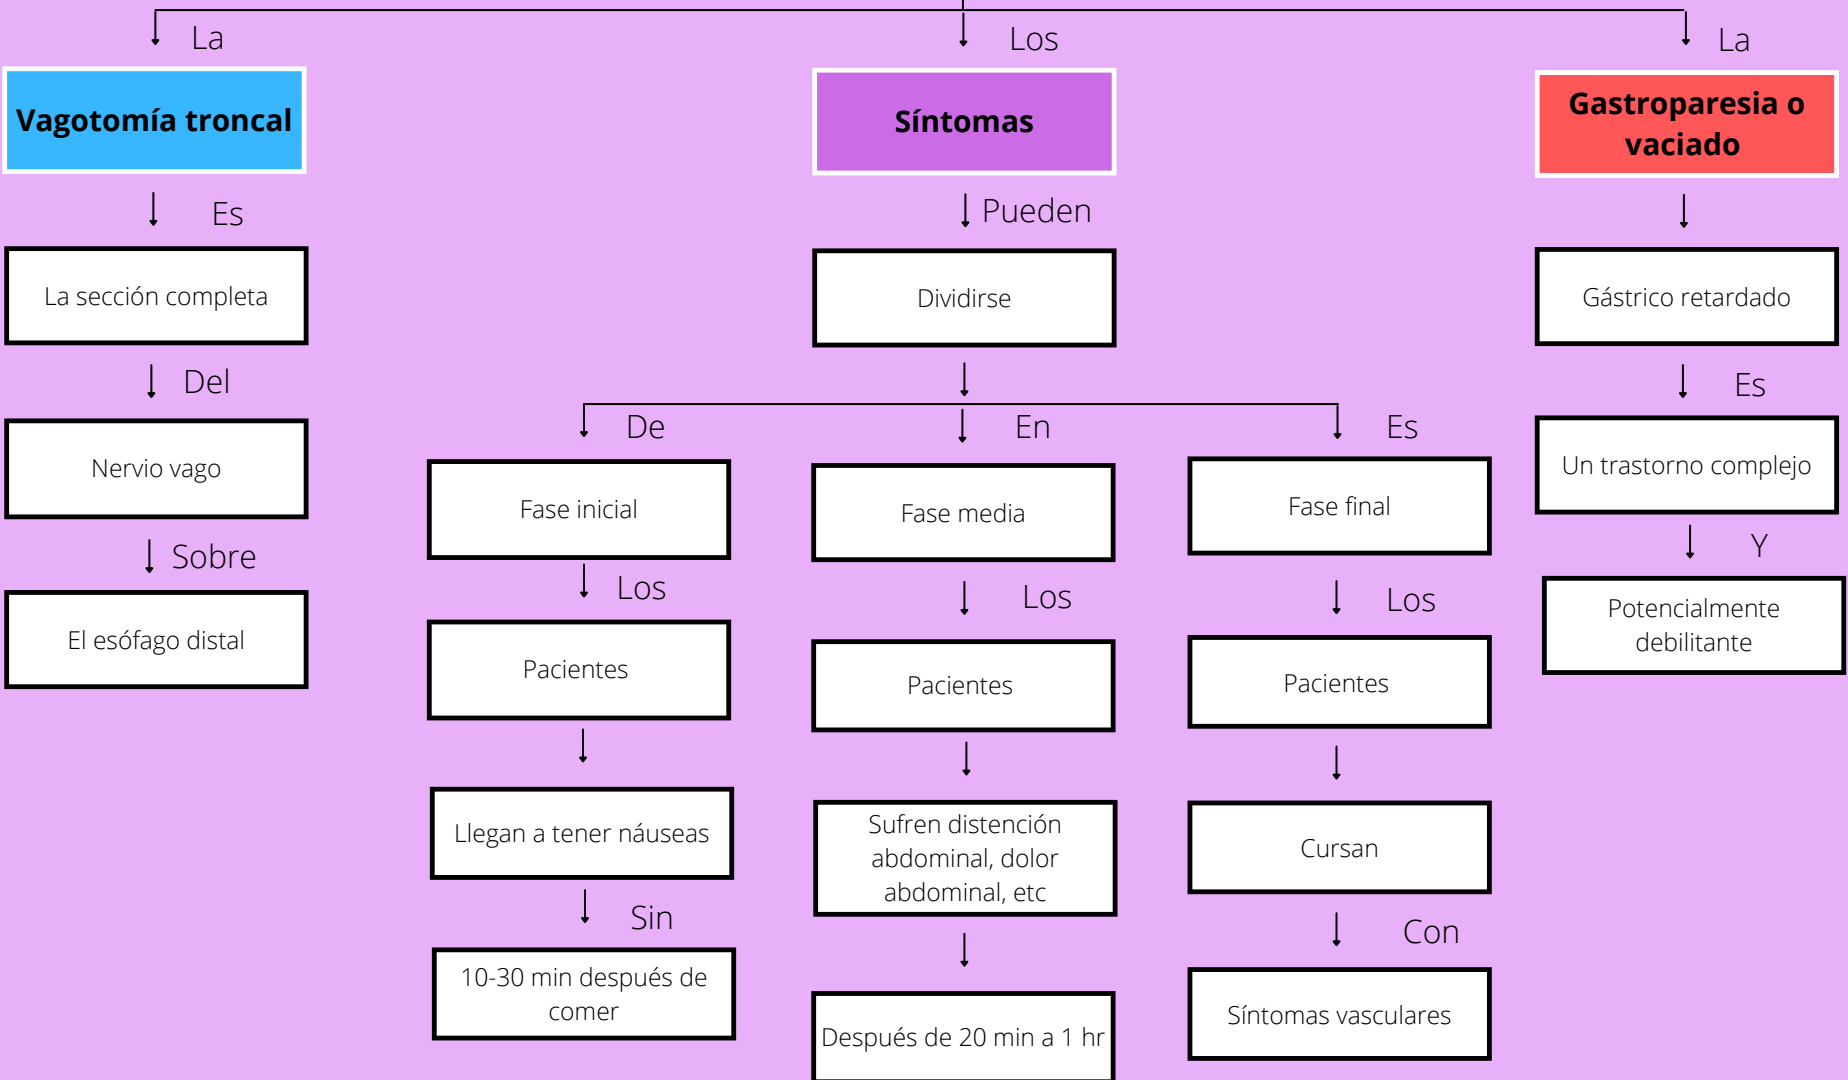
La

Vagotomía troncal

Es

La sección completa

Del

Nervio vago

Sobre

El esófago distal

Los

Síntomas

Pueden

Dividirse

De

Fase inicial

Los

Pacientes

Llegan a tener náuseas

Sin

10-30 min después de comer

En

Fase media

Los

Pacientes

Sufren distención abdominal, dolor abdominal, etc

Después de 20 min a 1 hr

Es

Fase final

Los

Pacientes

Cursan

Con

Síntomas vasculares

La

Gastroparesia o vaciado

Gástrico retardado

Es

Un trastorno complejo

Y

Potencialmente debilitante